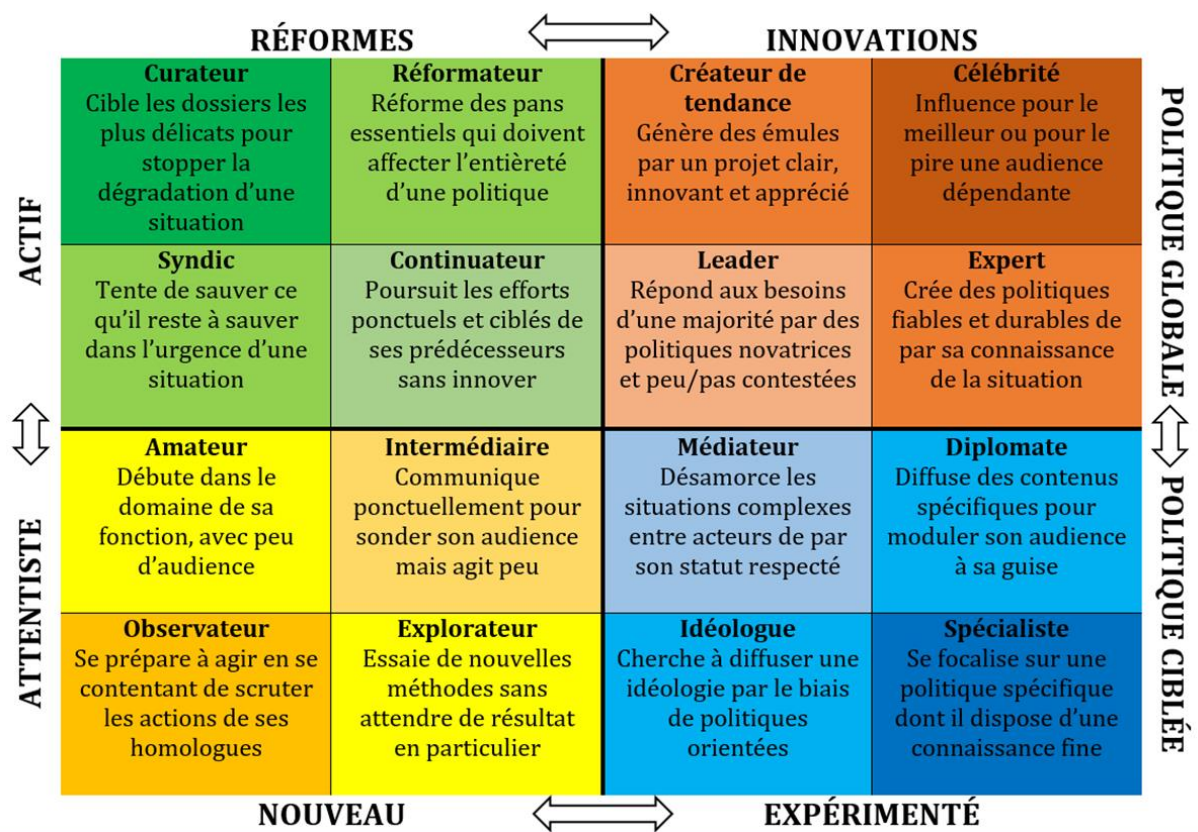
RÉFORMES INNOVATIONS

ACTIF

| **Curateur** Cible les dossiers les plus délicats pour stopper la dégradation d'une situation | **Réformateur** Réforme des pans essentiels qui doivent affecter l'entièreté d'une politique | **Créateur de tendance** Génère des émules par un projet clair, innovant et apprécié | **Célébrité** Influence pour le meilleur ou pour le pire une audience dépendante |
|---|---|---|---|
| **Syndic** Tente de sauver ce qu'il reste à sauver dans l'urgence d'une situation | **Continuateur** Poursuit les efforts ponctuels et ciblés de ses prédécesseurs sans innover | **Leader** Répond aux besoins d'une majorité par des politiques novatrices et peu/pas contestées | **Expert** Crée des politiques fiables et durables de par sa connaissance de la situation |
| **Amateur** Débute dans le domaine de sa fonction, avec peu d'audience | **Intermédiaire** Communique ponctuellement pour sonder son audience mais agit peu | **Médiateur** Désamorce les situations complexes entre acteurs de par son statut respecté | **Diplomate** Diffuse des contenus spécifiques pour moduler son audience à sa guise |
| **Observateur** Se prépare à agir en se contentant de scruter les actions de ses homologues | **Explorateur** Essaie de nouvelles méthodes sans attendre de résultat en particulier | **Idéologue** Cherche à diffuser une idéologie par le biais de politiques orientées | **Spécialiste** Se focalise sur une politique spécifique dont il dispose d'une connaissance fine |

ATTENTISTE

POLITIQUE GLOBALE

POLITIQUE CIBLÉE

NOUVEAU EXPÉRIMENTÉ